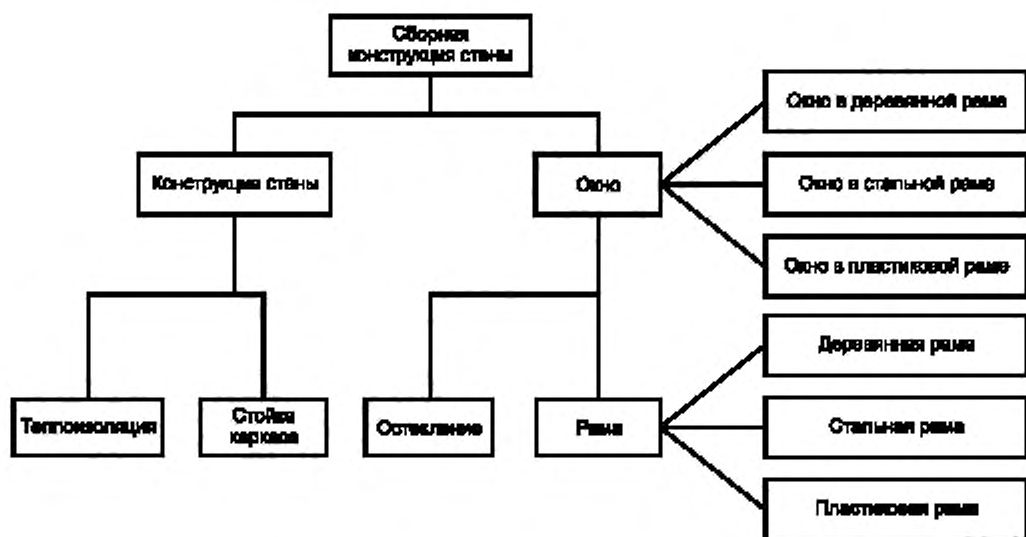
Сборная конструкция стены

Конструкция стены

Окно

Окно в деревянной раме

Окно в стальной раме

Окно в пластиковой раме

Теплоизоляция

Стойка каркаса

Остекление

Рама

Деревянная рама

Стальная рама

Пластиковая рама